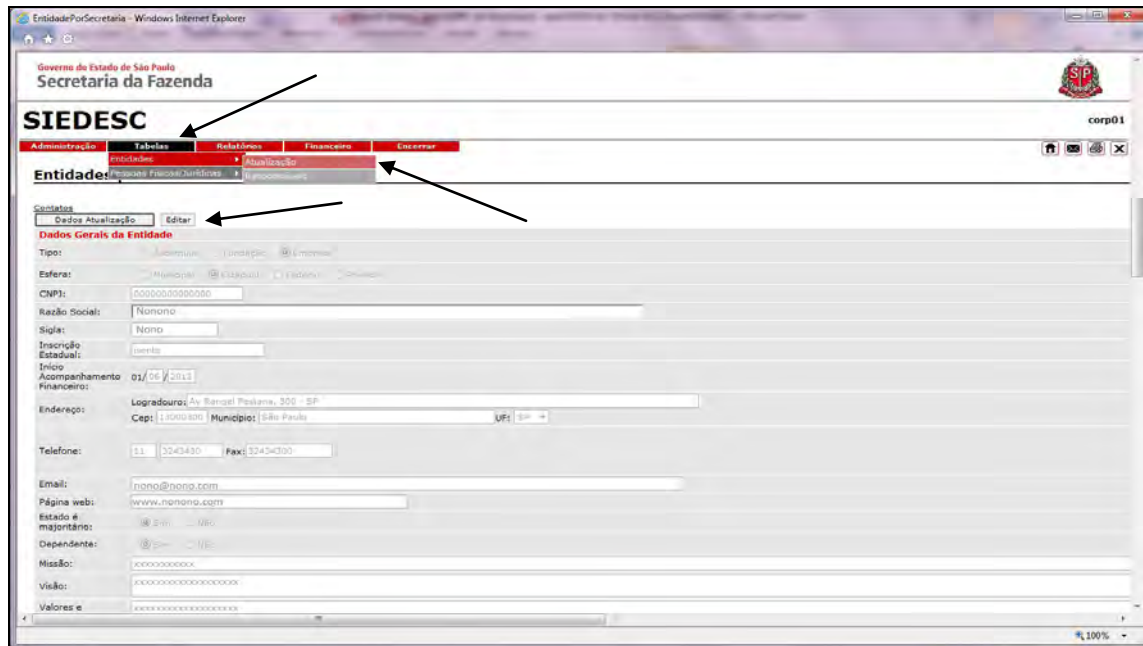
EntidadePorSecretaria - Windows Internet Explorer

Governo do Estado de São Paulo
Secretaria da Fazenda

SIEDESC

corp01

Administração Tabelas Relatórios Financeiro Encerrar

Entidades
Pessoas Físicas/Jurídicas

Atualização
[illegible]

Entidades

Contatos
Dados Atualização Editar

Dados Gerais da Entidade

Tipo: Autarquia Fundação Empresa

Esfera: Municipal Estadual Federal Privado

CNPJ: 00000000000000

Razão Social: Nonono

Sigla: Nono

Inscrição Estadual: isento

Início Acompanhamento Financeiro: 01/ 06 / 2013

Endereço: Logradouro: Av Rangel Pestana, 300 - SP
Cep: 13000000 Município: São Paulo UF: SP

Telefone: 11 3243430 Fax: 32434300

Email: nono@nono.com

Página web: www.nonono.com

Estado é majoritário: Sim Não

Dependente: Sim Não

Missão: xxxxxxxxxxx

Visão: xxxxxxxxxxxxxxxxxxx

Valores e xxxxxxxxxxxxxxxxxxx

100%